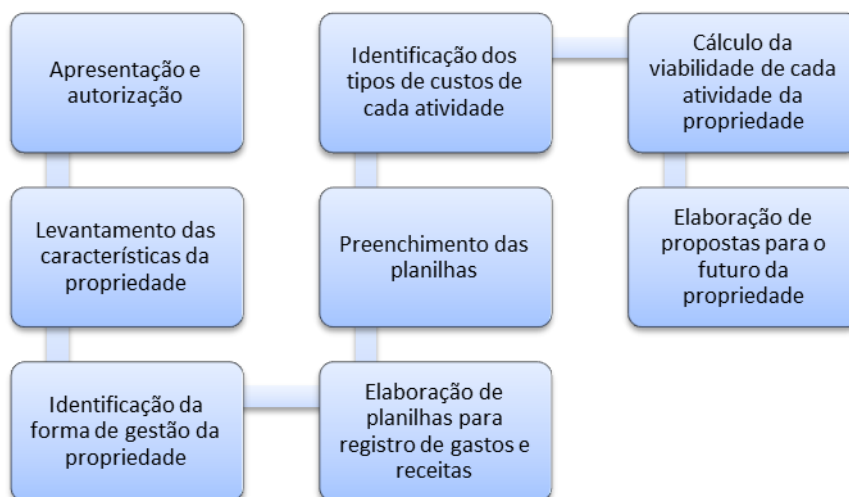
Apresentação e autorização

Levantamento das características da propriedade

Identificação da forma de gestão da propriedade

Elaboração de planilhas para registro de gastos e receitas

Preenchimento das planilhas

Identificação dos tipos de custos de cada atividade

Cálculo da viabilidade de cada atividade da propriedade

Elaboração de propostas para o futuro da propriedade